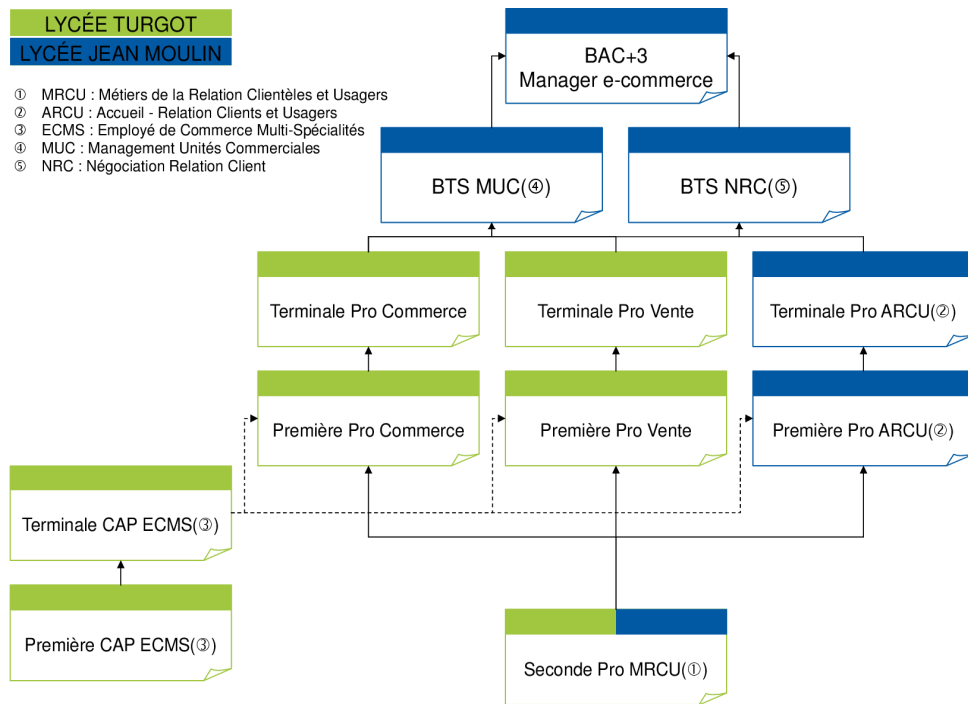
LYCÉE TURGOT
LYCÉE JEAN MOULIN

① MRCU : Métiers de la Relation Clientèles et Usagers
② ARCU : Accueil - Relation Clients et Usagers
③ ECMS : Employé de Commerce Multi-Spécialités
④ MUC : Management Unités Commerciales
⑤ NRC : Négociation Relation Client

BAC+3
Manager e-commerce

BTS MUC(④)

BTS NRC(⑤)

Terminale Pro Commerce

Terminale Pro Vente

Terminale Pro ARCU(②)

Première Pro Commerce

Première Pro Vente

Première Pro ARCU(②)

Terminale CAP ECMS(③)

Première CAP ECMS(③)

Seconde Pro MRCU(①)